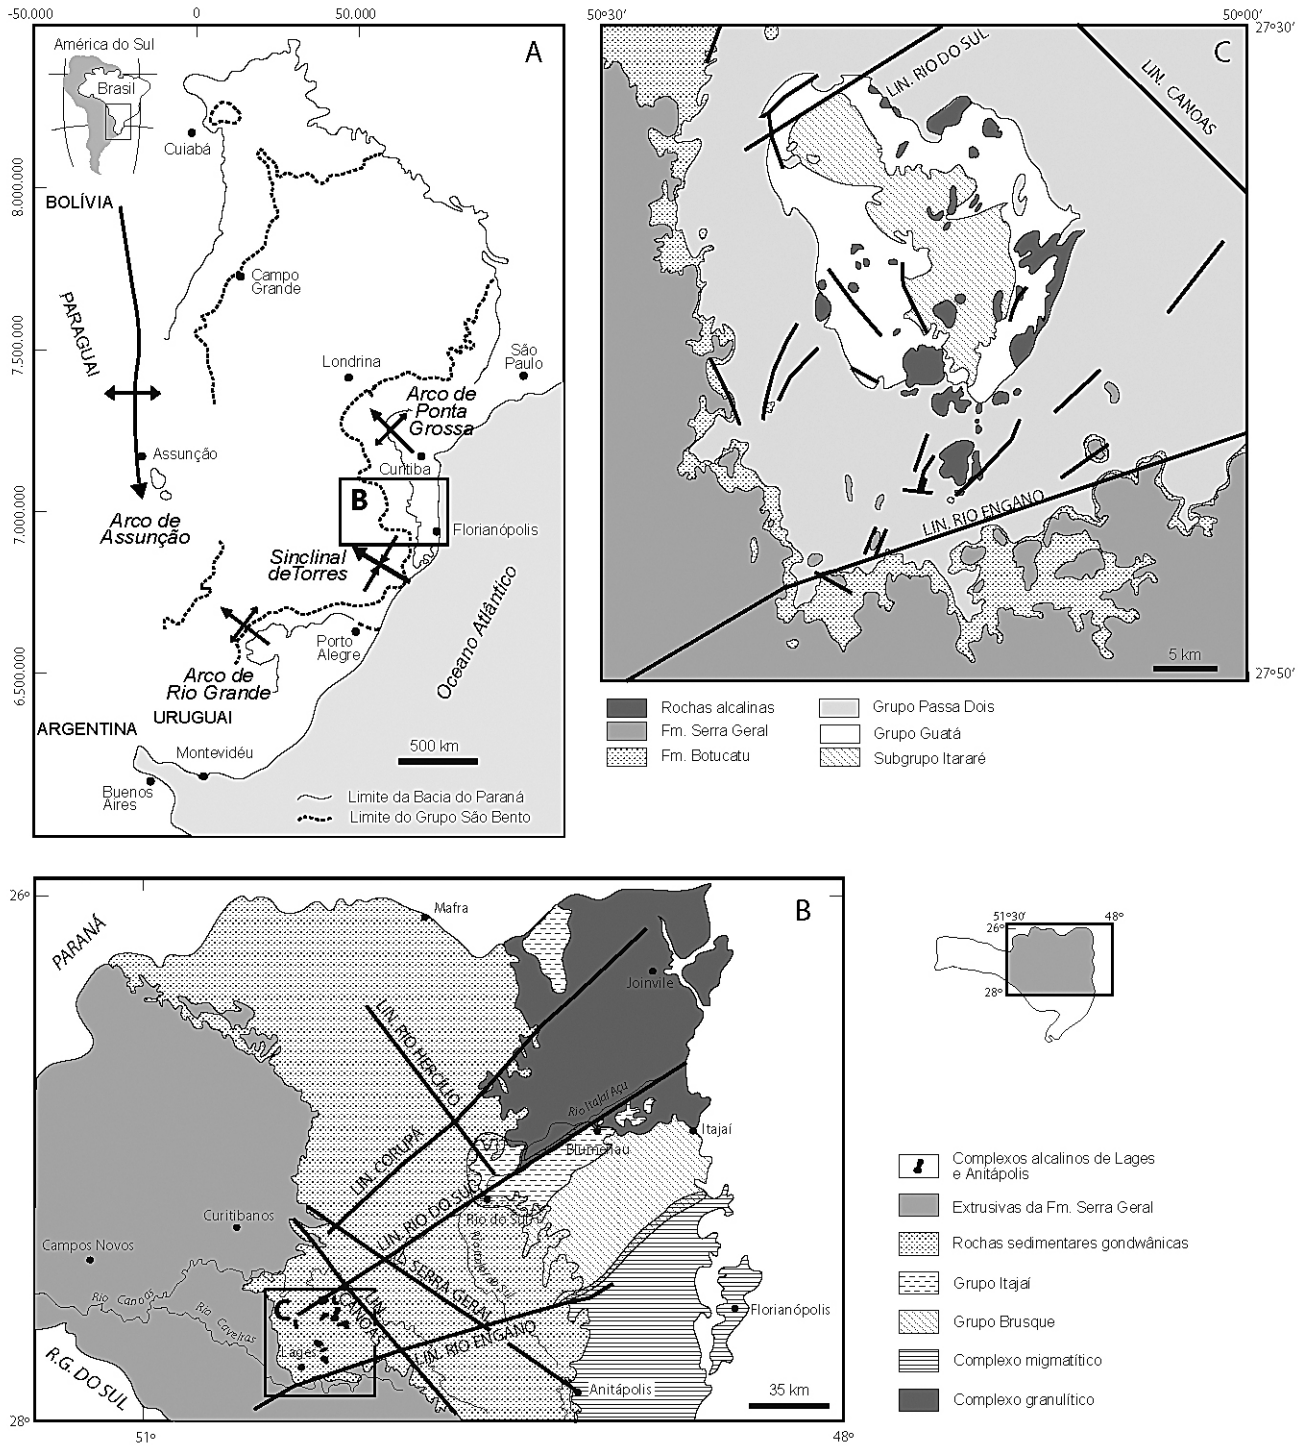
-50.000
0
50.000
A
América do Sul
Brasil
Cuiabá
8.000.000
BOLÍVIA
PARAGUAI
Campo Grande
7.500.000
Londrina
São Paulo
Arco de Ponta Grossa
Assunção
Curitiba
7.000.000
B
Florianópolis
Arco de Assunção
Sinclinal deTorres
Oceano Atlântico
Porto Alegre
6.500.000
Arco de Rio Grande
URUGUAI
ARGENTINA
Montevidéu
500 km
Buenos Aires
Limite da Bacia do Paraná
Limite do Grupo São Bento

50°30′
50°00′
27°30′
C
LIN. RIO DO SUL
LIN. CANOAS
LIN. RIO ENGANO
5 km
27°50′

Rochas alcalinas
Fm. Serra Geral
Fm. Botucatu
Grupo Passa Dois
Grupo Guatá
Subgrupo Itararé

26°
B
PARANÁ
Mafra
Joinvile
LIN. RIO HERCÍLIO
LIN. CORUPÁ
Rio Itajaí Açu
Itajaí
Blumenau
LIN. RIO DO SUL
Rio do Sul
Curitibanos
Campos Novos
SERRA GERAL
Rio Canoas
Rio Caveiras
C
LIN. CANOAS
LIN. RIO ENGANO
Florianópolis
R.G. DO SUL
Lages
Anitápolis
35 km
28°
51°
48°

51°30′
48°
26°
28°

Complexos alcalinos de Lages e Anitápolis
Extrusivas da Fm. Serra Geral
Rochas sedimentares gondwânicas
Grupo Itajaí
Grupo Brusque
Complexo migmatítico
Complexo granulítico